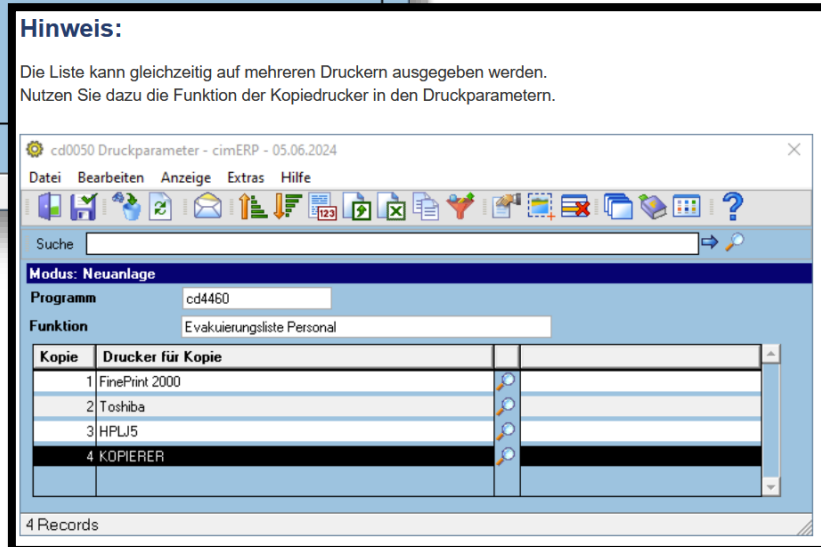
Hinweis:

Die Liste kann gleichzeitig auf mehreren Druckern ausgegeben werden.
Nutzen Sie dazu die Funktion der Kopiedrucker in den Druckparametern.

cd0050 Druckparameter - cimERP - 05.06.2024

Datei Bearbeiten Anzeige Extras Hilfe

Suche

Modus: Neuanlage

Programm cd4460

Funktion Evakuierungsliste Personal

| Kopie | Drucker für Kopie | | |
|---|---|---|---|
| 1 | FinePrint 2000 | | |
| 2 | Toshiba | | |
| 3 | HPLJ5 | | |
| 4 | KOPIERER | | |

4 Records